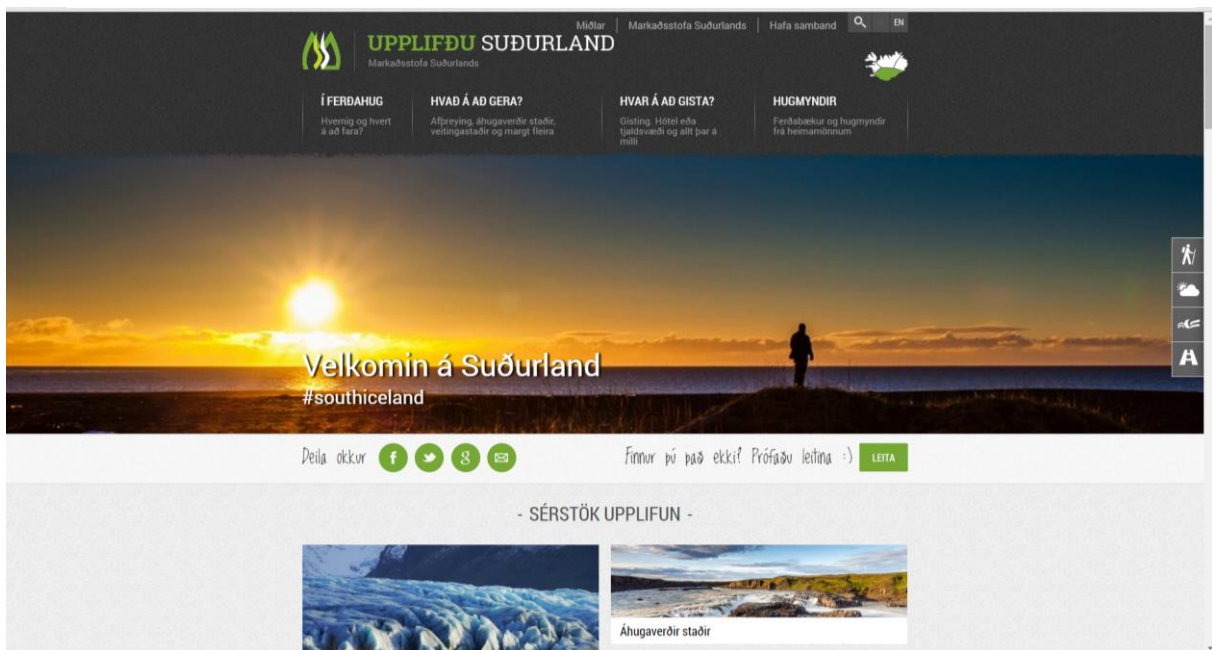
Miðlar | Markaðsstofa Suðurlands | Hafa samband EN

UPPLIFÐU SUÐURLAND
Markaðsstofa Suðurlands

Í FERÐAHUG
Hvernig og hvert á að fara?

HVAÐ Á AÐ GERA?
Afþreying, áhugaverðir staðir, veitingastaðir og margt fleira

HVAR Á AÐ GISTA?
Gisting. Hótel eða tjaldsvæði og allt þar á milli

HUGMYNDIR
Ferðabækur og hugmyndir frá heimamönnum

Velkomin á Suðurland
#southiceland

Deila okkur

Finnur þú það ekki? Prófaðu leitina :) LEITA

- SÉRSTÖK UPPLIFUN -

Áhugaverðir staðir